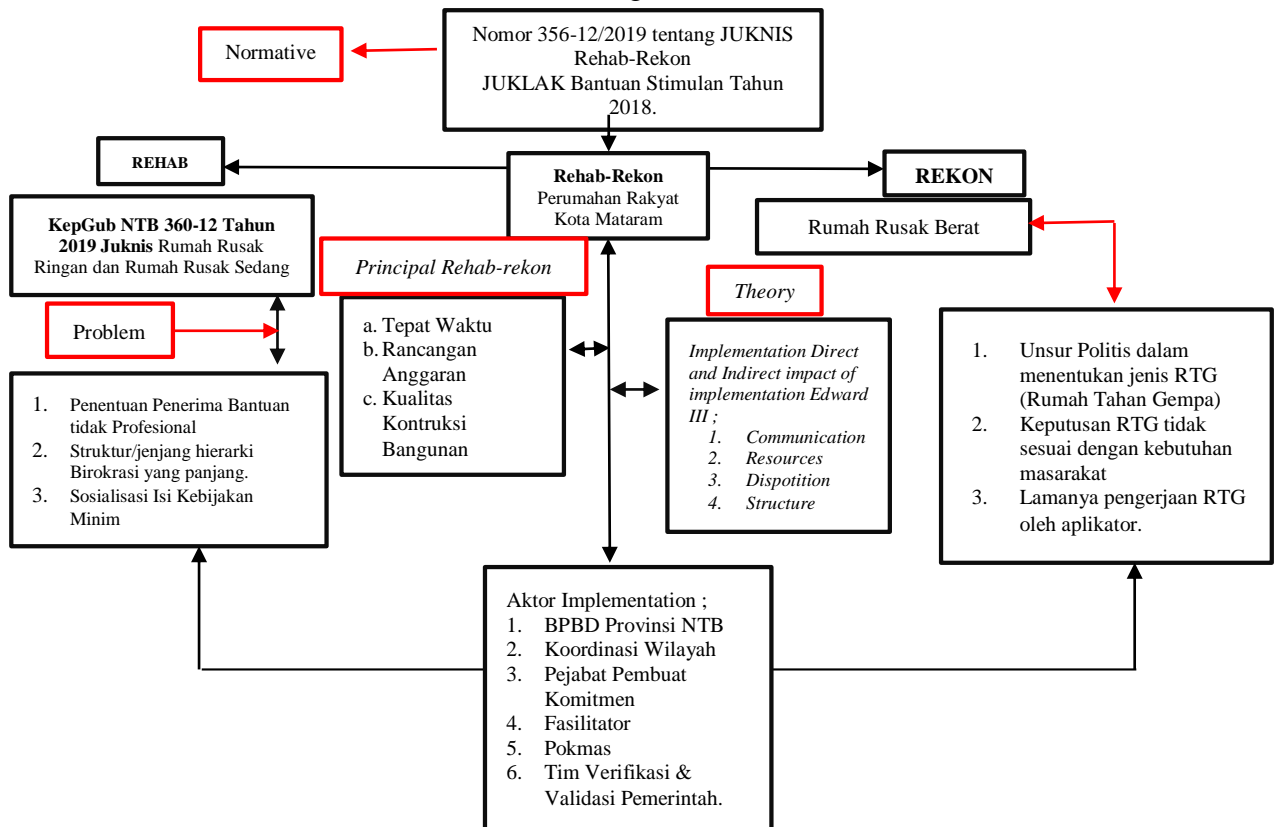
Nomor 356-12/2019 tentang JUKNIS Rehab-Rekon
JUKLAK Bantuan Stimulan Tahun 2018.

Normative

REHAB

Rehab-Rekon
Perumahan Rakyat Kota Mataram

REKON

KepGub NTB 360-12 Tahun 2019 Juknis Rumah Rusak Ringan dan Rumah Rusak Sedang

Principal Rehab-rekon

Rumah Rusak Berat

Theory

Problem

a. Tepat Waktu
b. Rancangan Anggaran
c. Kualitas Kontruksi Bangunan

Implementation Direct and Indirect impact of implementation Edward III ;
1. Communication
2. Resources
3. Dispotition
4. Structure

1. Unsur Politis dalam menentukan jenis RTG (Rumah Tahan Gempa)
2. Keputusan RTG tidak sesuai dengan kebutuhan masarakat
3. Lamanya pengerjaan RTG oleh aplikator.

1. Penentuan Penerima Bantuan tidak Profesional
2. Struktur/jenjang hierarki Birokrasi yang panjang.
3. Sosialisasi Isi Kebijakan Minim

Aktor Implementation ;
1. BPBD Provinsi NTB
2. Koordinasi Wilayah
3. Pejabat Pembuat Komitmen
4. Fasilitator
5. Pokmas
6. Tim Verifikasi & Validasi Pemerintah.